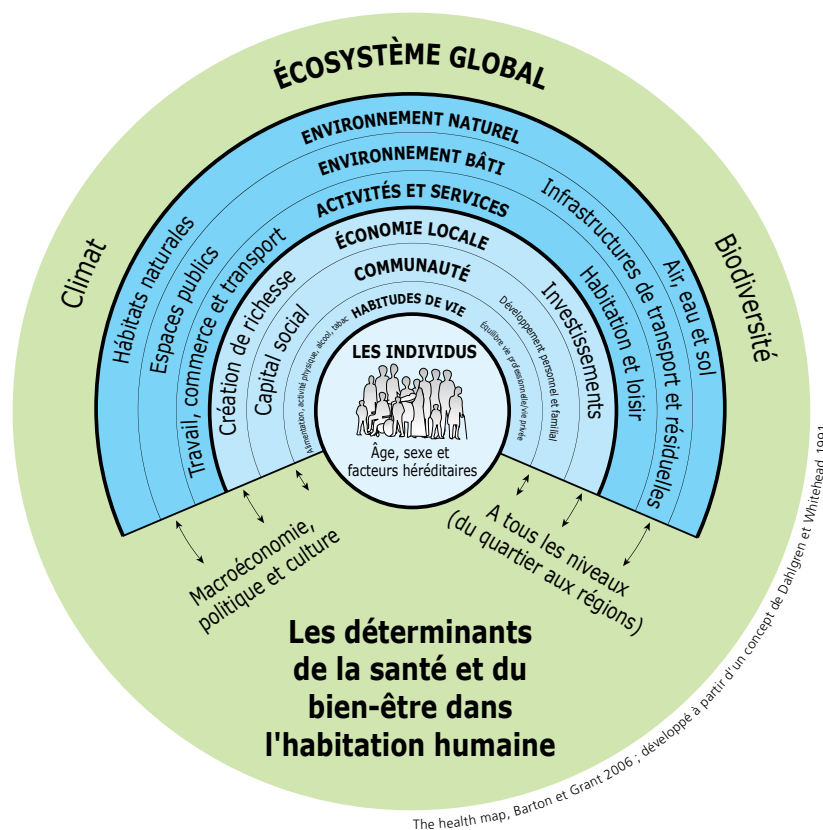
ÉCOSYSTÈME GLOBAL

Climat

Biodiversité

ENVIRONNEMENT NATUREL

Air, eau et sol

Hábitats naturales

ENVIRONNEMENT BÂTI

Espaces publics

Infrastructures de transport et résiduelles

ACTIVITÉS ET SERVICES

Travail, commerce et transport

Habitation et loisir

ÉCONOMIE LOCALE

Création de richesse

Investissements

COMMUNAUTÉ

Capital social

Développement personnel et familial

HABITUDES DE VIE

Alimentation, activité physique, alcool, tabac

Équilibre vie professionnelle/vie privée

LES INDIVIDUS

Âge, sexe et facteurs héréditaires

Macroéconomie, politique et culture

A tous les niveaux (du quartier aux régions)

Les déterminants de la santé et du bien-être dans l'habitation humaine

The health map, Barton et Grant 2006 ; développé à partir d'un concept de Dahlgren et Whitehead 1991